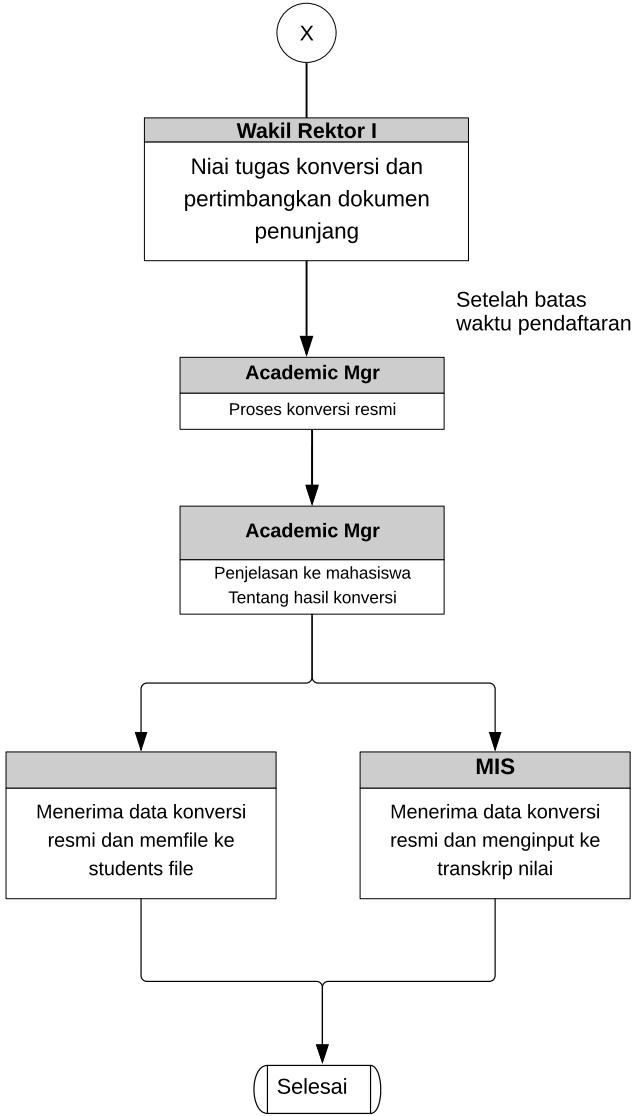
X

Wakil Rektor I

Niai tugas konversi dan pertimbangkan dokumen penunjang

Setelah batas waktu pendaftaran

Academic Mgr

Proses konversi resmi

Academic Mgr

Penjelasan ke mahasiswa Tentang hasil konversi

Menerima data konversi resmi dan memfile ke students file

MIS

Menerima data konversi resmi dan menginput ke transkrip nilai

Selesai